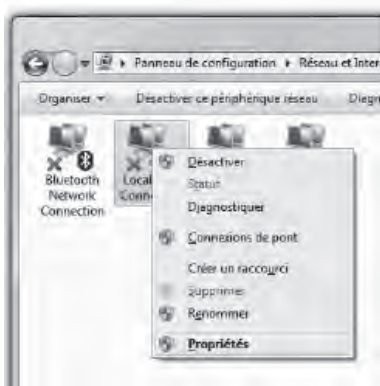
Panneau de configuration ▸ Réseau et Inter

Organiser ▾ Désactiver ce périphérique réseau Diagn

Bluetooth Network Connection

Local Conn

Désactiver
Statut
Diagnostiquer
Connexions de pont
Créer un raccourci
Supprimer
Renommer
Propriétés